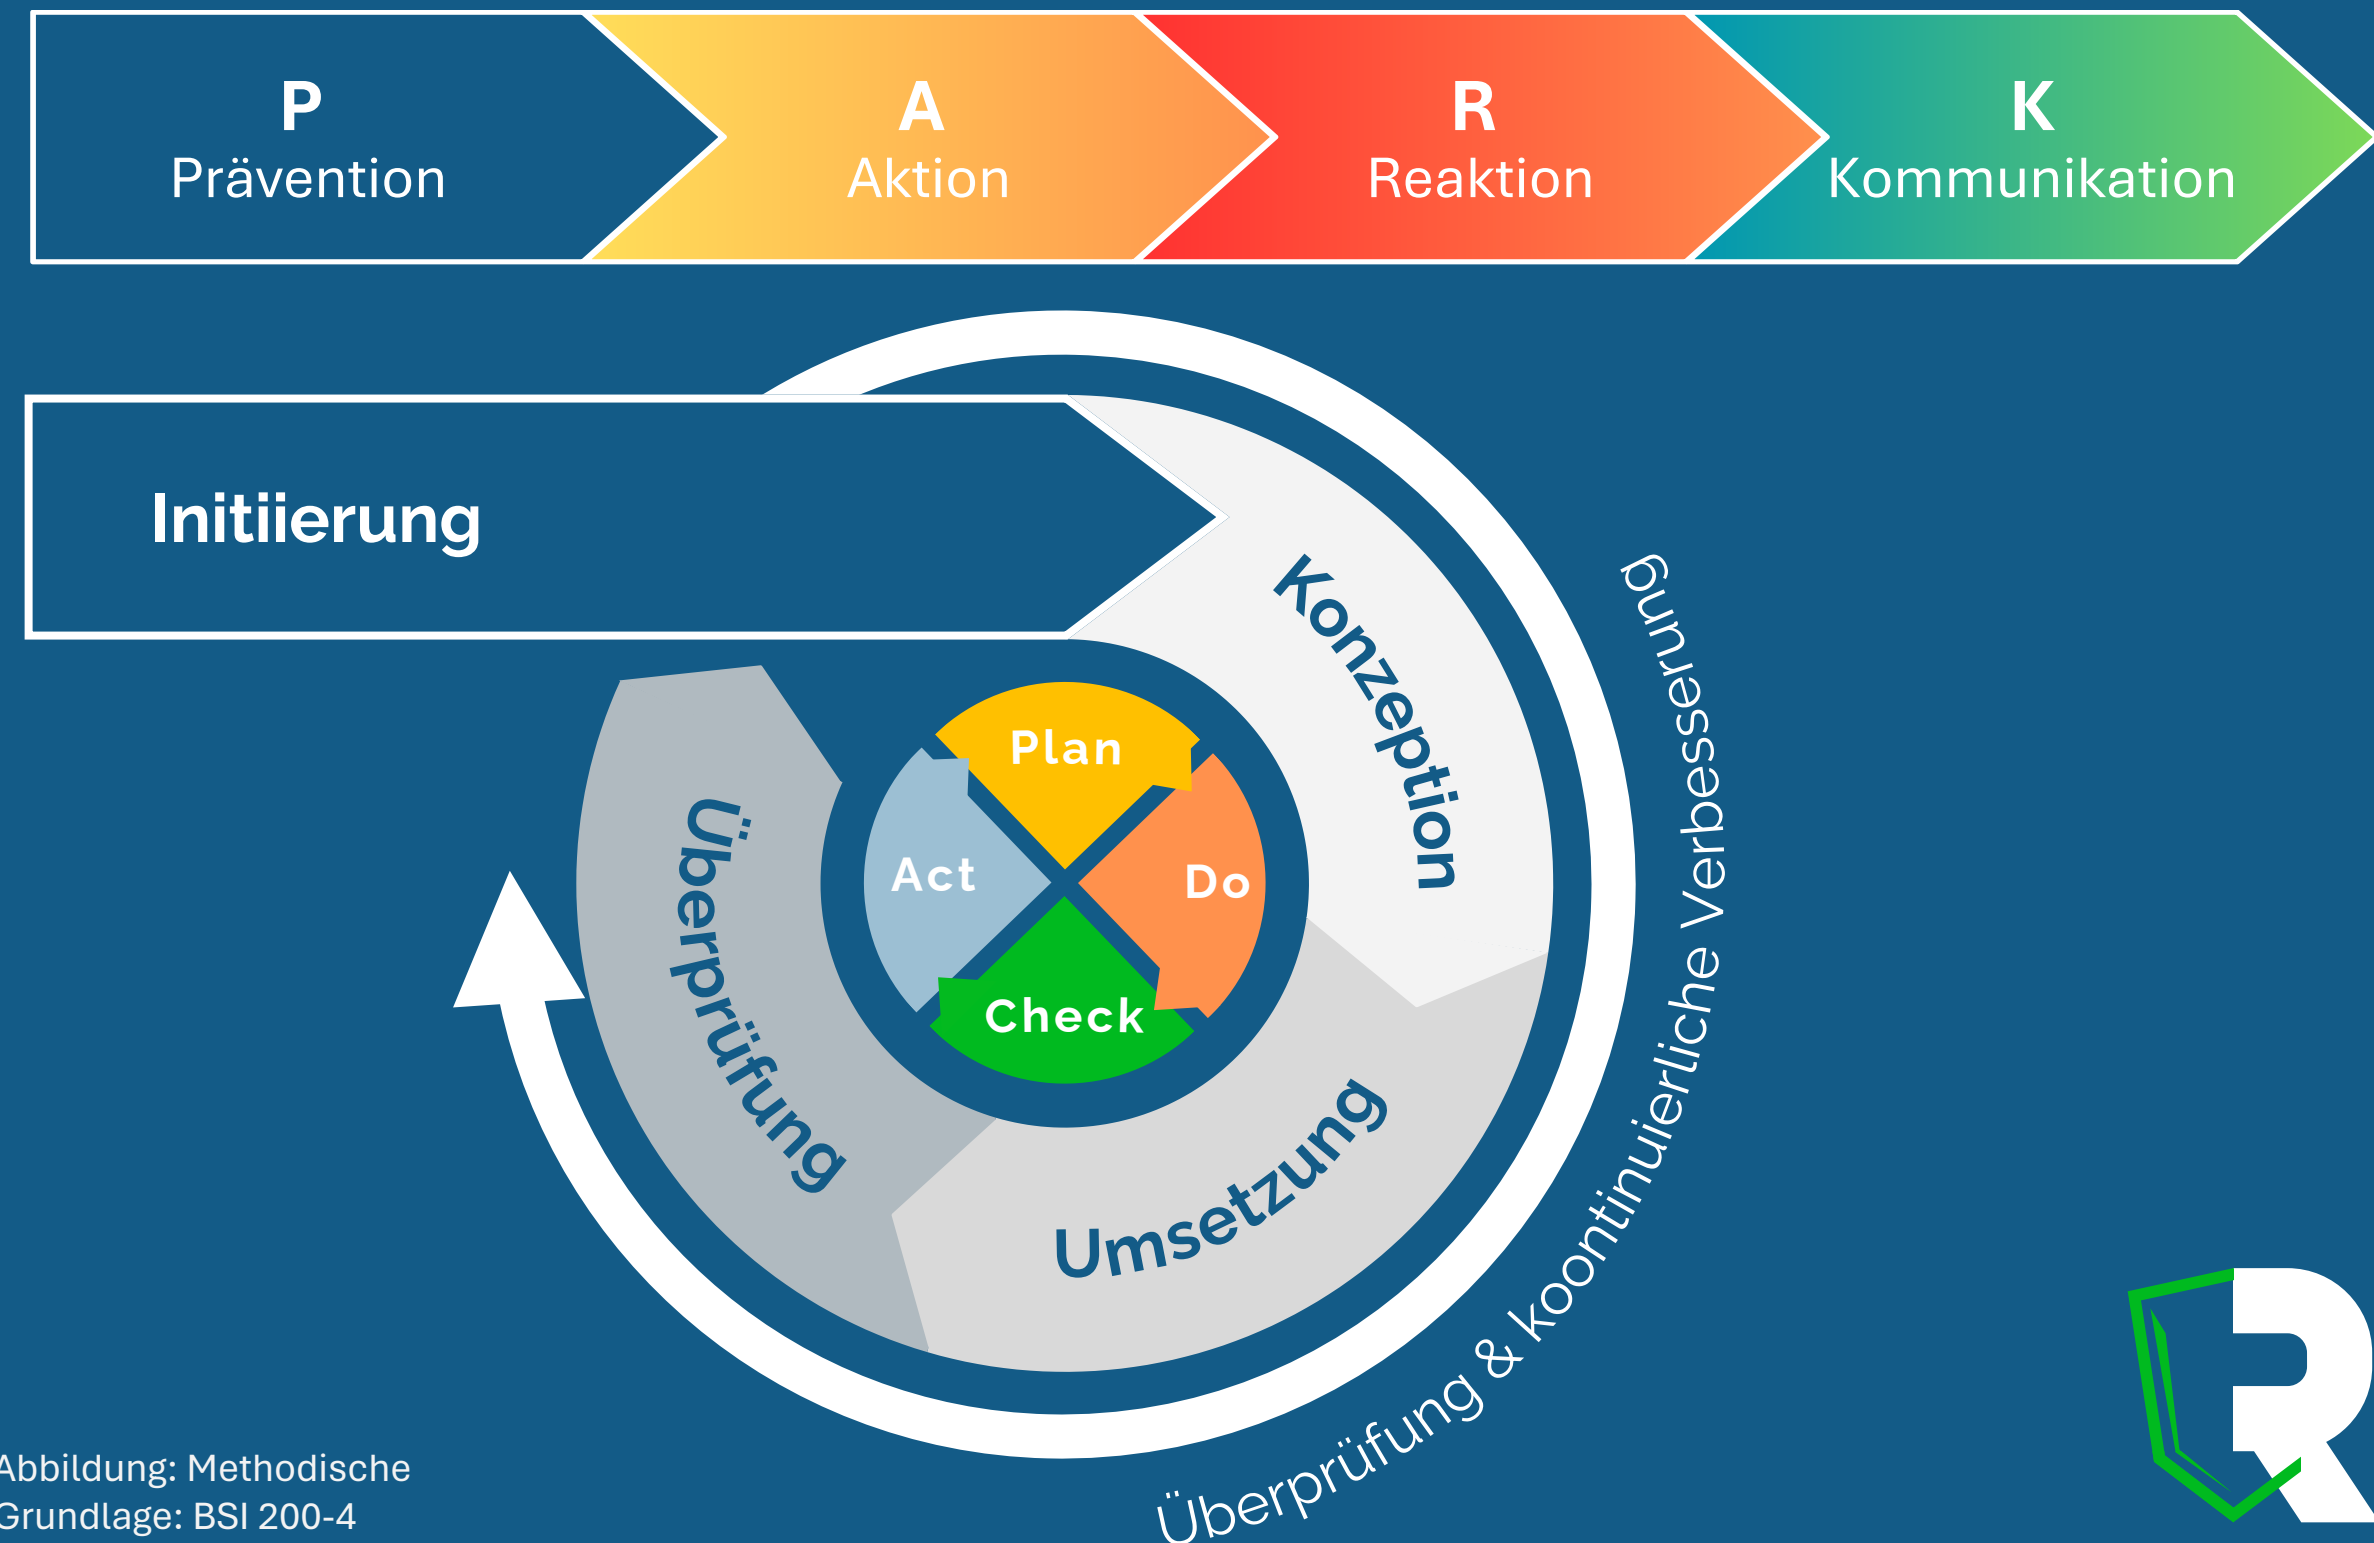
P
Prävention

A
Aktion

R
Reaktion

K
Kommunikation

Initiierung

Konzeption

Umsetzung

Überprüfung

Plan

Do

Check

Act

Überprüfung & koontinuierliche Verbesserung

Abbildung: Methodische Grundlage: BSI 200-4